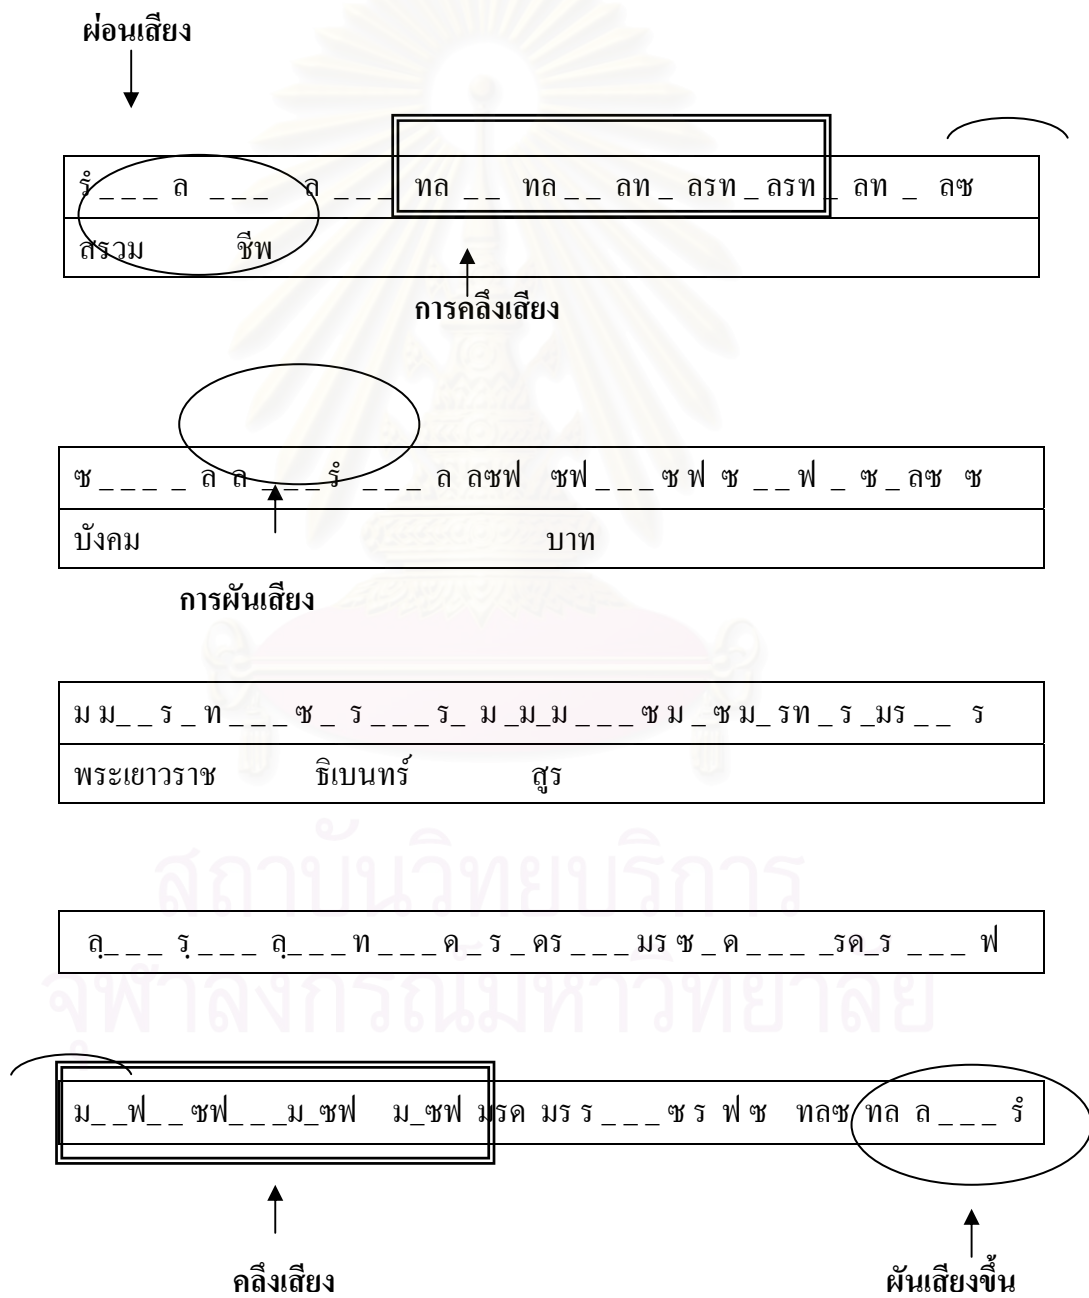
ผ่อนเสียง

| รํ _ _ _ ล _ _ _ ล _ _ _ ทล _ _ ทล _ _ ลท _ ลรท _ ลรท _ ลท _ ลซ |
|---|
| สรวม ชีพ |

การคลึงเสียง

| ซ _ _ _ _ ล ล _ _ _ รํ _ _ _ ล ลซฟ ซฟ _ _ _ ซ ฟ ซ _ _ ฟ _ ซ _ ลซ ซ |
|---|
| บังคม บาท |

การผันเสียง

| ม ม _ _ ร _ ท _ _ _ ซ _ ร _ _ _ ร_ ม _ม_ม _ _ _ ซ ม _ซ ม_ รท _ ร _มร _ _ ร |
|---|
| พระเยาวราช ธิเบนทร์ สูร |

| ลฺ_ _ _ รฺ _ _ _ ลฺ_ _ _ ท _ _ _ ด _ ร _ ดร _ _ _ มร ซ _ ด _ _ _ _รด_ร _ _ _ ฟ |
|---|

| ม_ _ฟ_ _ ซฟ_ _ _ม_ซฟ ม_ซฟ มรด มร ร _ _ _ ซ ร ฟ ซ ทลซ ทล ล _ _ _ รํ |
|---|

คลึงเสียง

ผันเสียงขึ้น